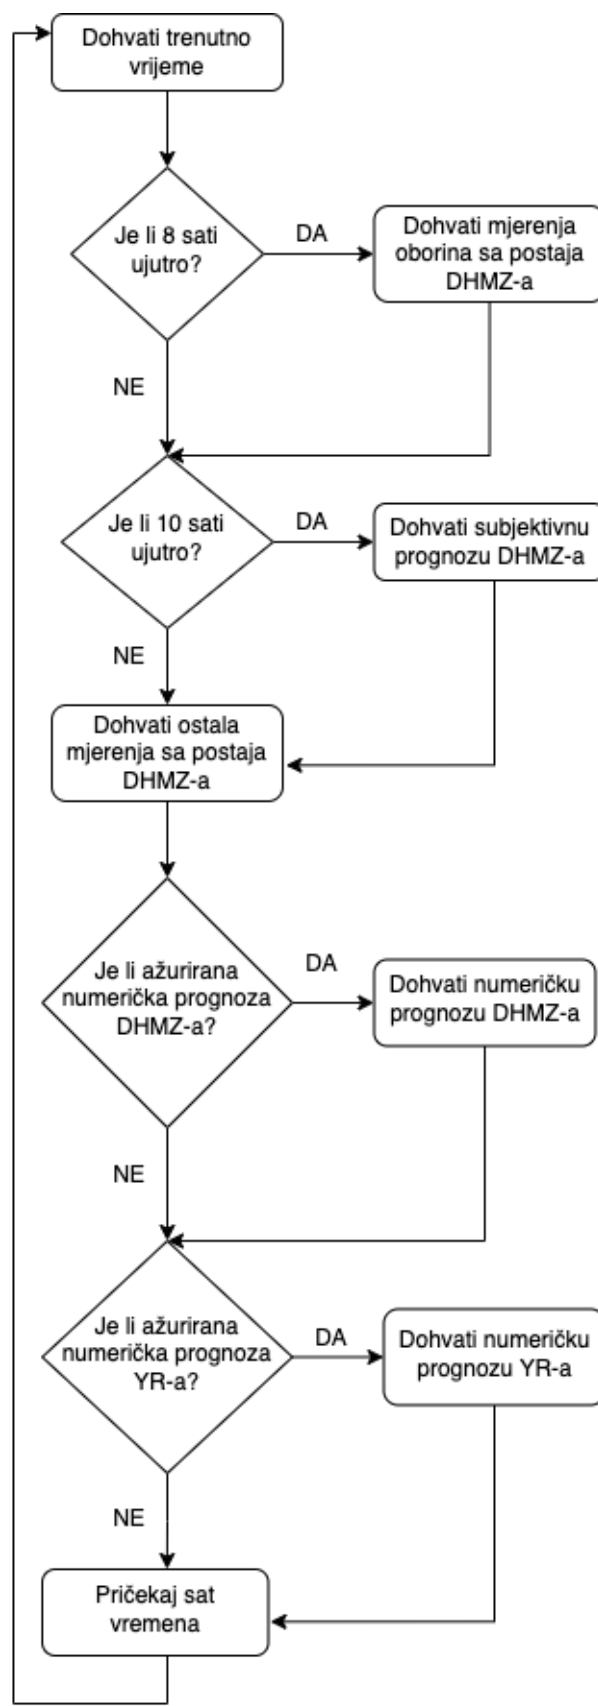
Dohvati trenutno vrijeme

Je li 8 sati ujutro?

DA

Dohvati mjerenja oborina sa postaja DHMZ-a

NE

Je li 10 sati ujutro?

DA

Dohvati subjektivnu prognozu DHMZ-a

NE

Dohvati ostala mjerenja sa postaja DHMZ-a

Je li ažurirana numerička prognoza DHMZ-a?

DA

Dohvati numeričku prognozu DHMZ-a

NE

Je li ažurirana numerička prognoza YR-a?

DA

Dohvati numeričku prognozu YR-a

NE

Pričekaj sat vremena